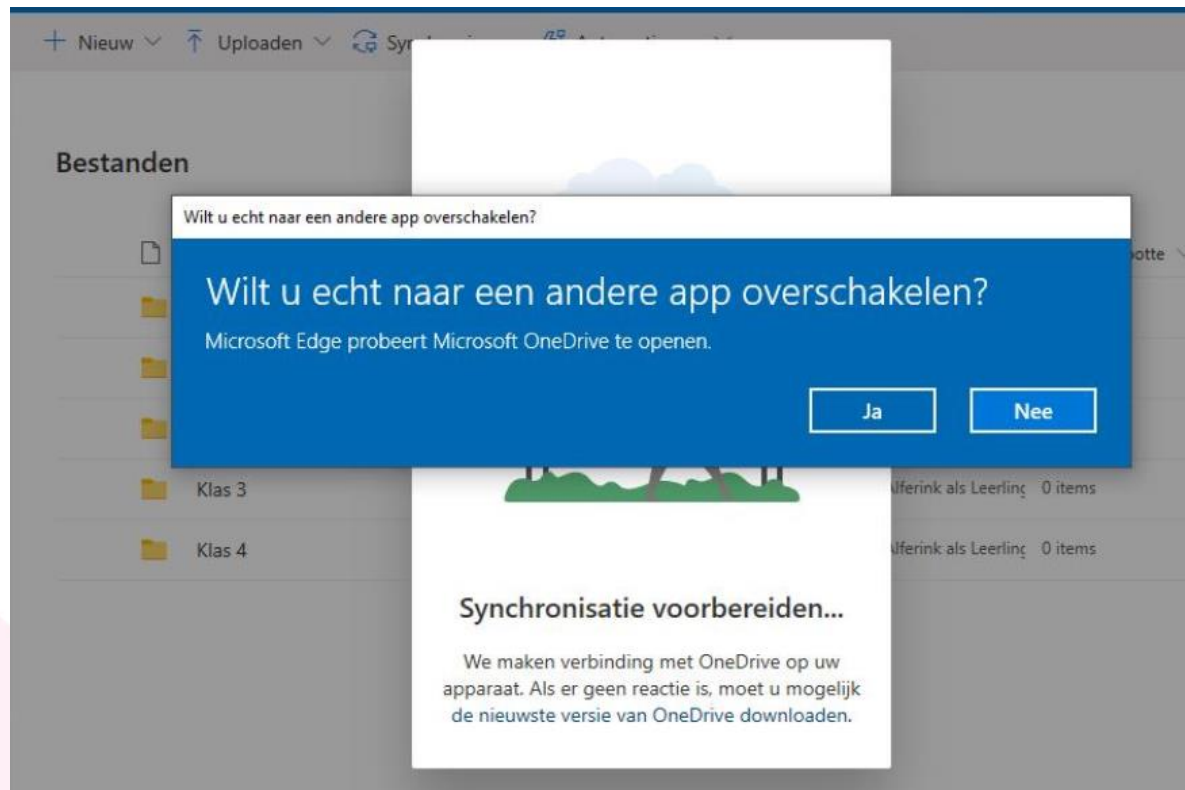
+ Nieuw ∨ Uploaden ∨ Syn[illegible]

Bestanden

Wilt u echt naar een andere app overschakelen?

Wilt u echt naar een andere app overschakelen?

Microsoft Edge probeert Microsoft OneDrive te openen.

Ja

Nee

otte

Klas 3

Alferink als Leerlinç 0 items

Klas 4

Alferink als Leerlinç 0 items

Synchronisatie voorbereiden...

We maken verbinding met OneDrive op uw apparaat. Als er geen reactie is, moet u mogelijk de nieuwste versie van OneDrive downloaden.